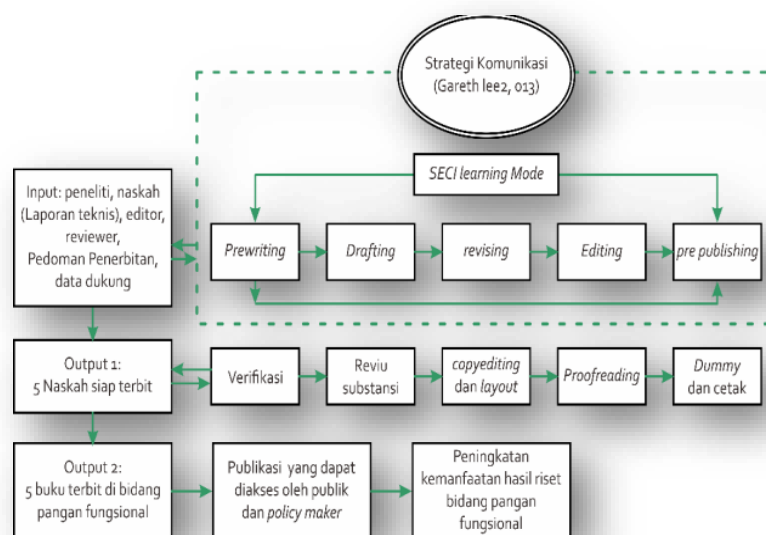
Strategi Komunikasi (Gareth lee2, 013)

SECI learning Mode

Input: peneliti, naskah (Laporan teknis), editor, reviewer, Pedoman Penerbitan, data dukung

Prewriting

Drafting

revising

Editing

pre publishing

Output 1: 5 Naskah siap terbit

Verifikasi

Reviu substansi

copyediting dan layout

Proofreading

Dummy dan cetak

Output 2: 5 buku terbit di bidang pangan fungsional

Publikasi yang dapat diakses oleh publik dan policy maker

Peningkatan kemanfaatan hasil riset bidang pangan fungsional